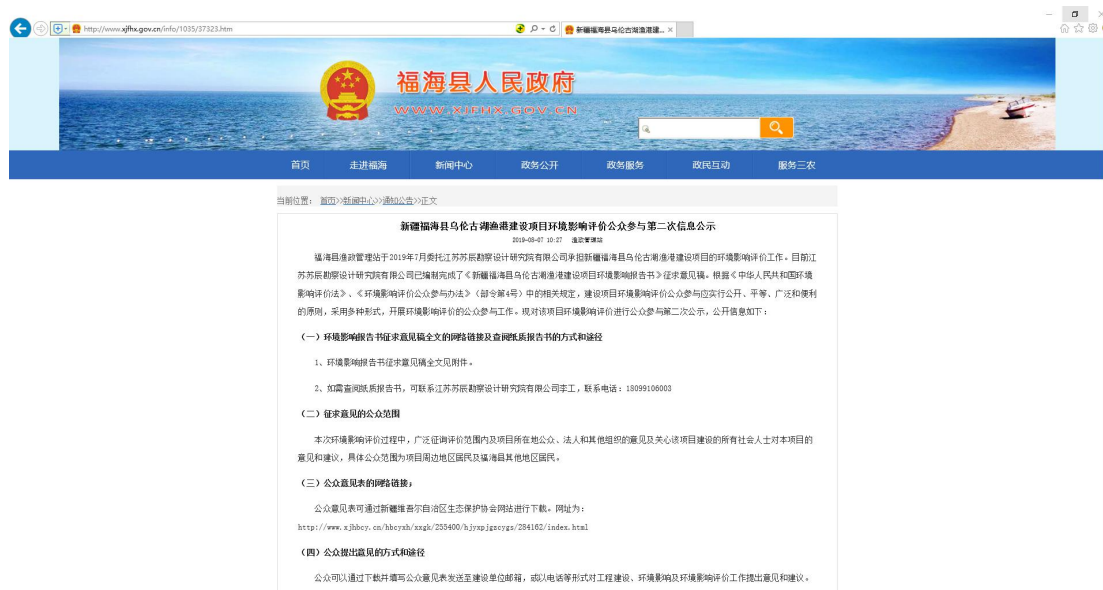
http://www.xjfhx.gov.cn/info/1035/37323.htm

新疆福海县乌伦古湖渔港建...

福海县人民政府

WWW.XJFHX.GOV.CN

首页 走进福海 新闻中心 政务公开 政务服务 政民互动 服务三农

当前位置： 首页>>新闻中心>>通知公告>>正文

新疆福海县乌伦古湖渔港建设项目环境影响评价公众参与第二次信息公示

2019-08-07 10:27 渔政管理站

福海县渔政管理站于2019年7月委托江苏苏辰勘察设计研究院有限公司承担新疆福海县乌伦古湖渔港建设项目的环境影响评价工作。目前江苏苏辰勘察设计研究院有限公司已编制完成了《新疆福海县乌伦古湖渔港建设项目环境影响报告书》征求意见稿。根据《中华人民共和国环境影响评价法》、《环境影响评价公众参与办法》（部令第4号）中的相关规定，建设项目环境影响评价公众参与应实行公开、平等、广泛和便利的原则，采用多种形式，开展环境影响评价的公众参与工作。现对该项目环境影响评价进行公众参与第二次公示，公开信息如下：

（一）环境影响报告书征求意见稿全文的网络链接及查阅纸质报告书的方式和途径

1、环境影响报告书征求意见稿全文见附件。

2、如需查阅纸质报告书，可联系江苏苏辰勘察设计研究院有限公司李工，联系电话：18099106003

（二）征求意见的公众范围

本次环境影响评价过程中，广泛征询评价范围内及项目所在地公众、法人和其他组织的意见及关心该项目建设的所有社会人士对本项目的意见和建议，具体公众范围为项目周边地区居民及福海县其他地区居民。

（三）公众意见表的网络链接：

公众意见表可通过新疆维吾尔自治区生态保护协会网站进行下载。网址为：

http://www.xjbbcy.cn/hbcyxh/xxgk/235400/hjyxpjgzcygs/284162/index.html

（四）公众提出意见的方式和途径

公众可以通过下载并填写公众意见表发送至建设单位邮箱，或以电话等形式对工程建设、环境影响及环境影响评价工作提出意见和建议。